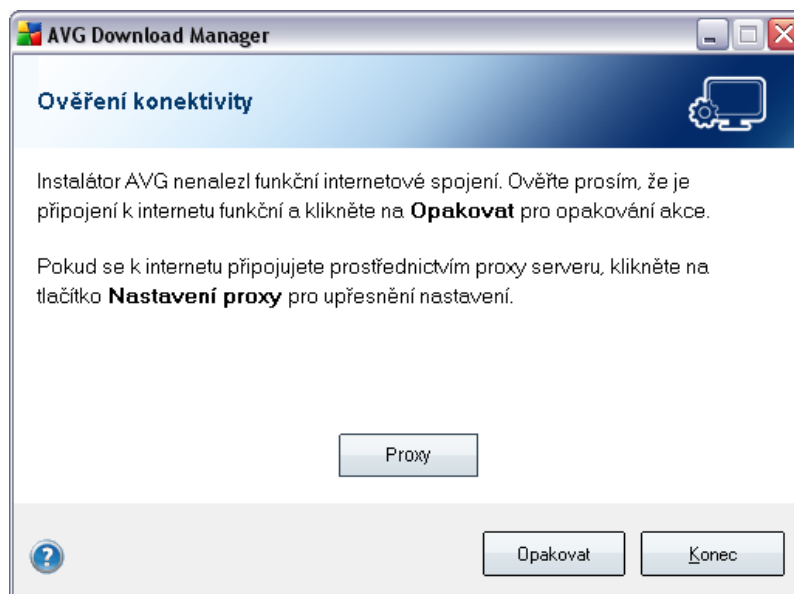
AVG Download Manager

Ověření konektivity

Instalátor AVG nenalezl funkční internetové spojení. Ověřte prosím, že je připojení k internetu funkční a klikněte na **Opakovat** pro opakování akce.

Pokud se k internetu připojujete prostřednictvím proxy serveru, klikněte na tlačítko **Nastavení proxy** pro upřesnění nastavení.

Proxy

Opakovat

Konec